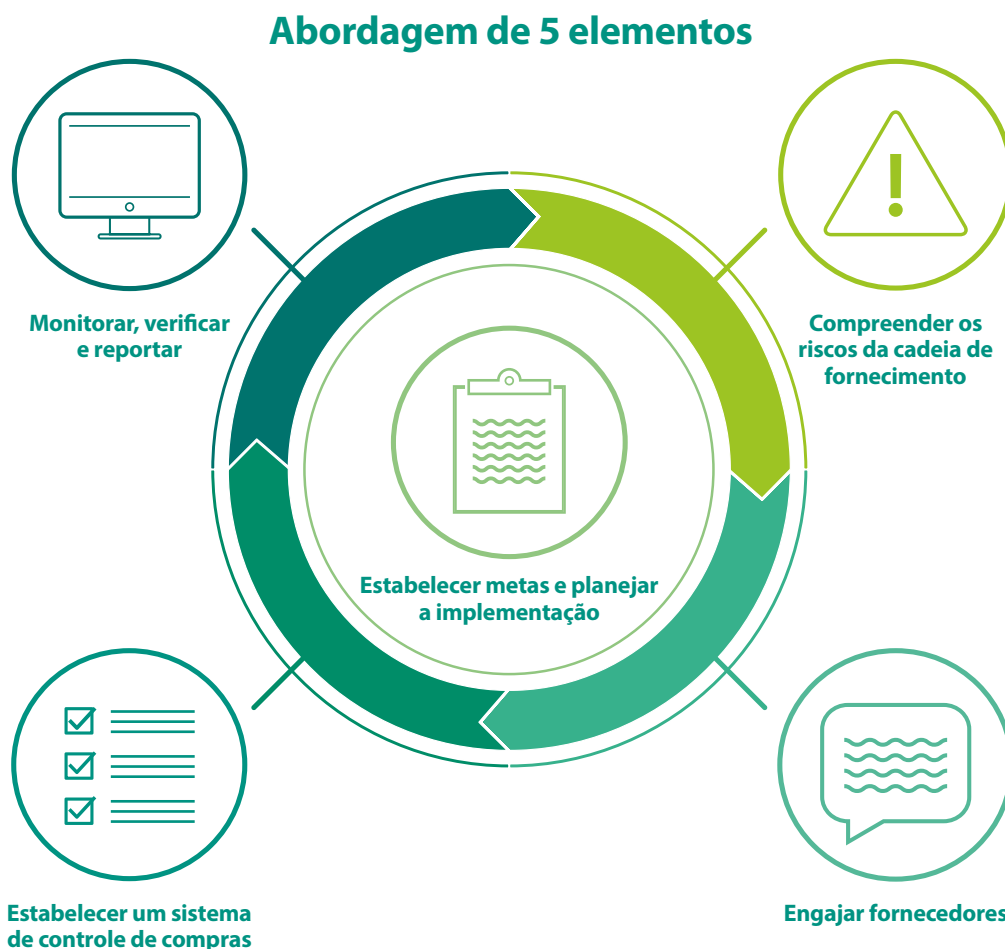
Abordagem de 5 elementos

Monitorar, verificar e reportar

Compreender os riscos da cadeia de fornecimento

Estabelecer metas e planejar a implementação

Estabelecer um sistema de controle de compras

Engajar fornecedores